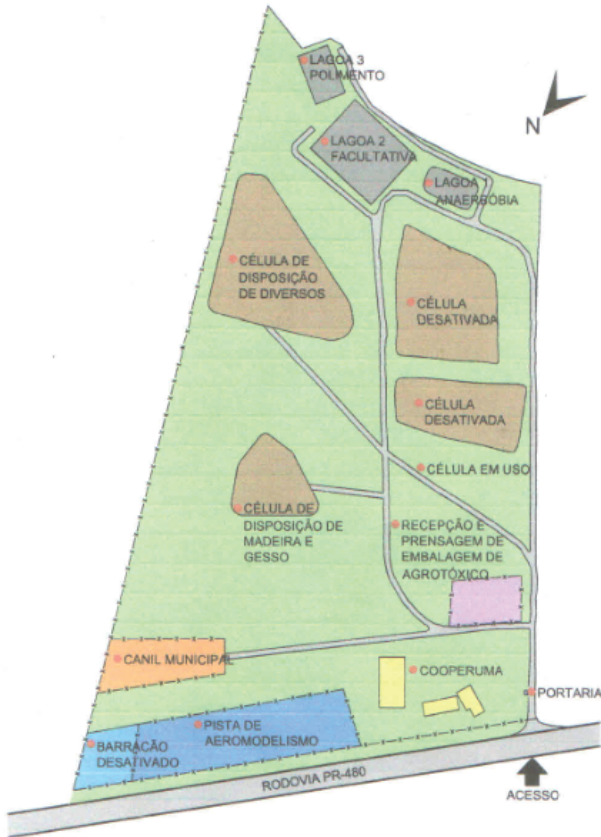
LAGOA 3
POLIMENTO

N

LAGOA 2
FACULTATIVA

LAGOA
ANAERÓBIA

CÉLULA DE
DISPOSIÇÃO
DE DIVERSOS

CÉLULA
DESATIVADA

CÉLULA
DESATIVADA

CÉLULA EM USO

CÉLULA DE
DISPOSIÇÃO DE
MADEIRA E
GESSO

RECEPÇÃO E
PRENSAGEM DE
EMBALAGEM DE
AGROTÓXICO

CANIL MUNICIPAL

COOPERUMA

PORTARIA

PISTA DE
AEROMODELISMO

BARRACÃO
DESATIVADO

RODOVIA PR-480

ACESSO